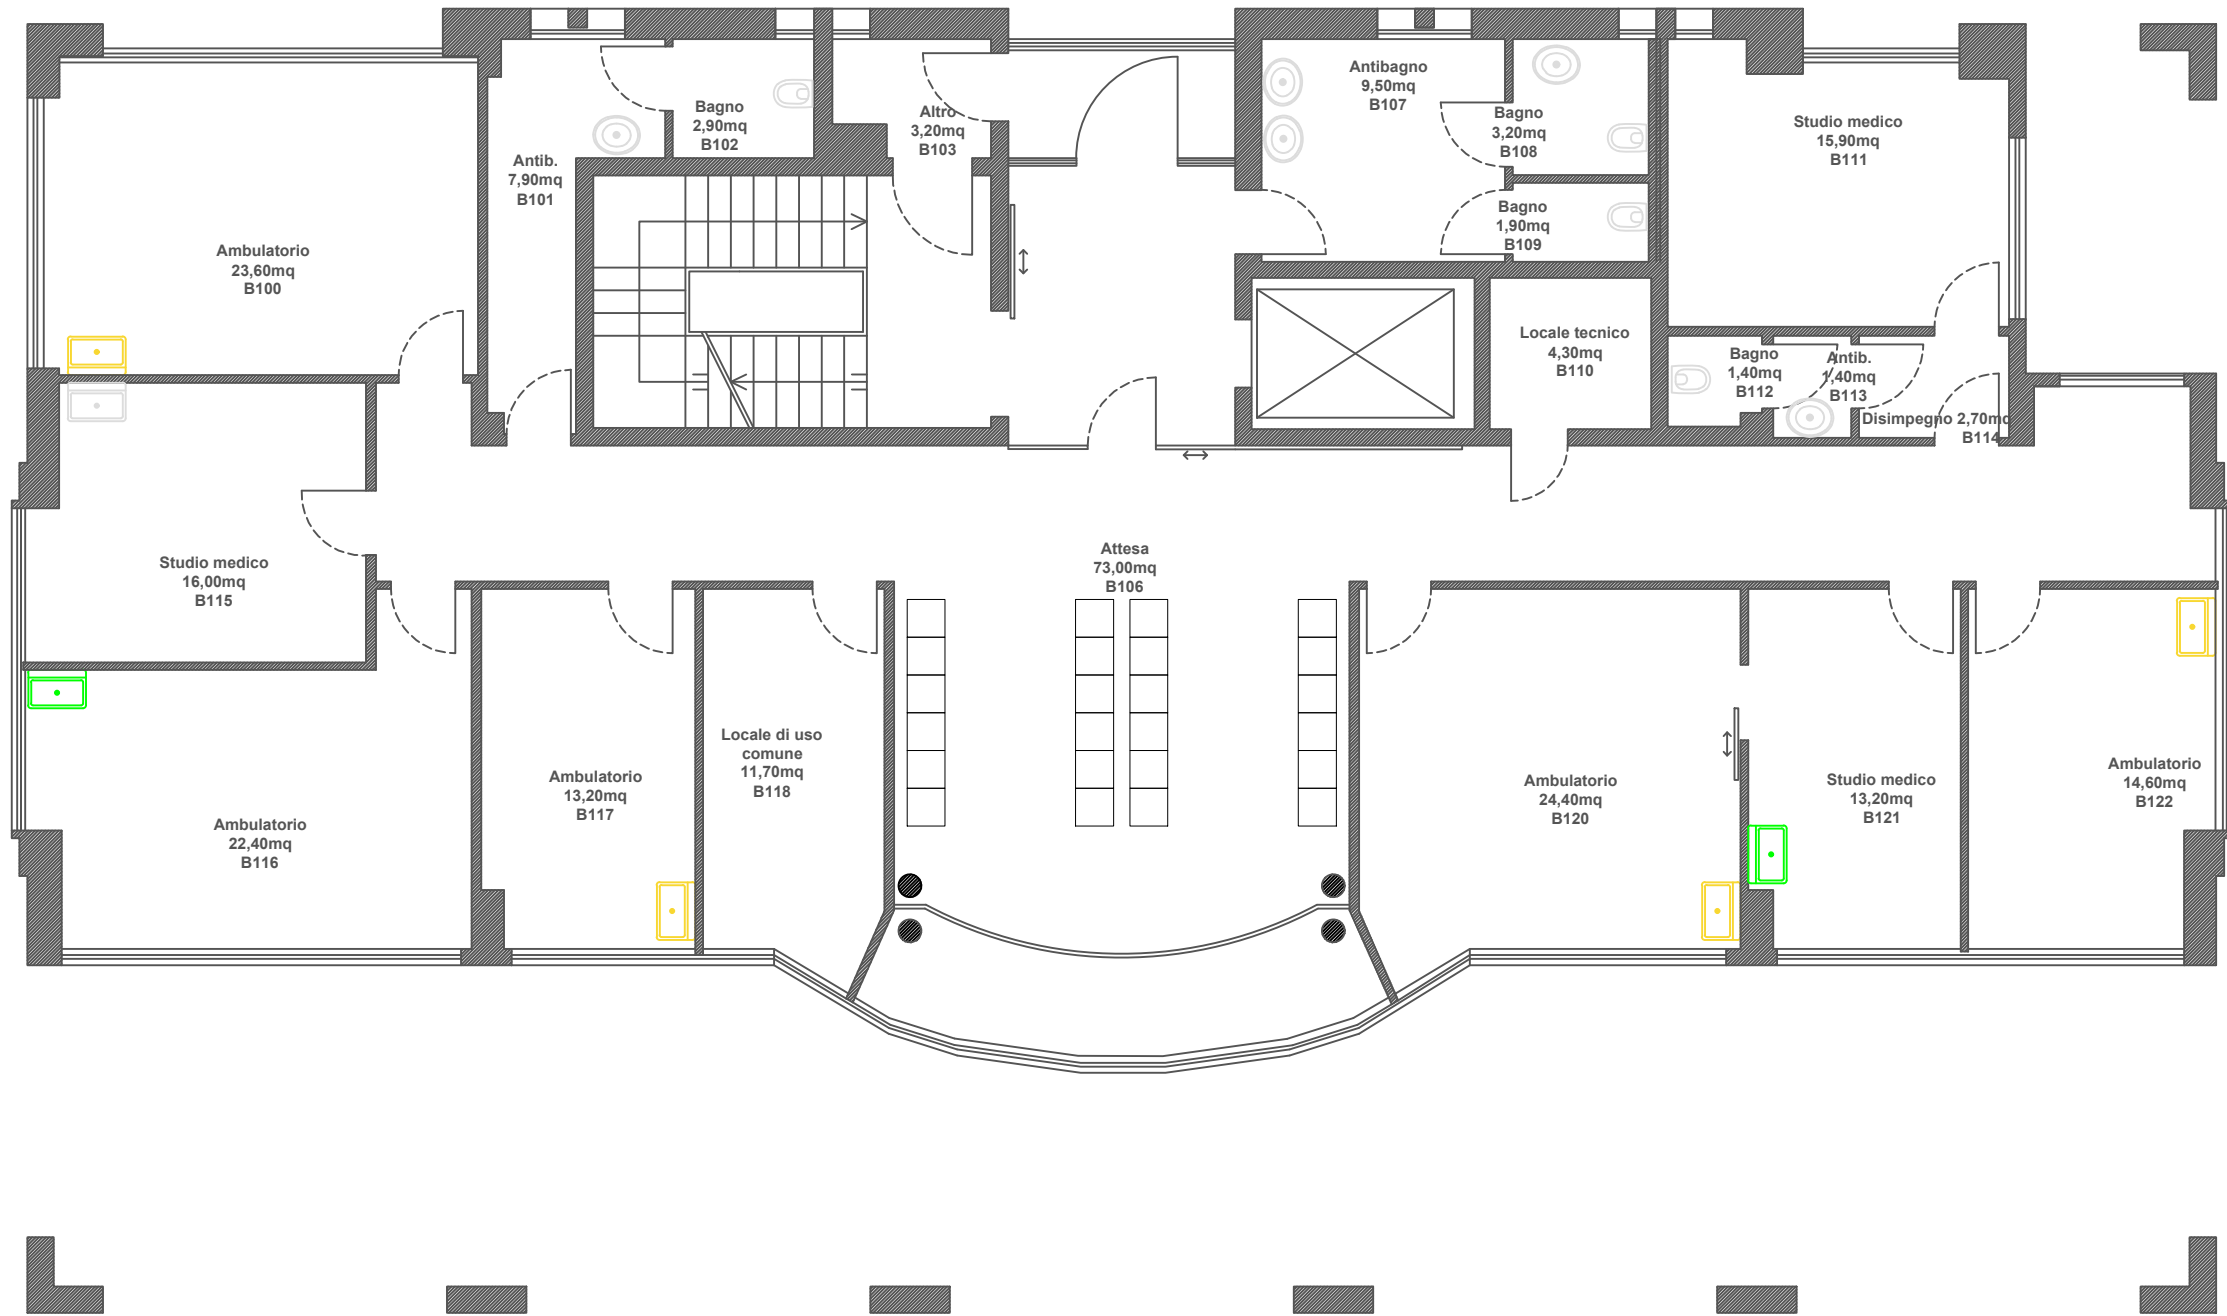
Bagno
2,90mq
B102

Altro
3,20mq
B103

Antibagno
9,50mq
B107

Bagno
3,20mq
B108

Studio medico
15,90mq
B111

Antib.
7,90mq
B101

Bagno
1,90mq
B109

Ambulatorio
23,60mq
B100

Locale tecnico
4,30mq
B110

Bagno
1,40mq
B112

Antib.
1,40mq
B113

Disimpegno 2,70mq
B114

Studio medico
16,00mq
B115

Attesa
73,00mq
B106

Locale di uso comune
11,70mq
B118

Ambulatorio
13,20mq
B117

Ambulatorio
24,40mq
B120

Studio medico
13,20mq
B121

Ambulatorio
14,60mq
B122

Ambulatorio
22,40mq
B116